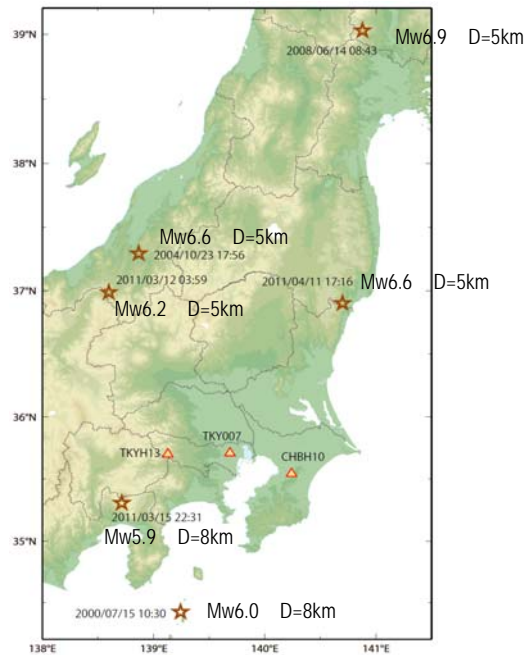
39°N
Mw6.9 D=5km
2008/06/14 08:43

38°N

Mw6.6 D=5km
2004/10/23 17:56

2011/03/12 03:59
37°N
Mw6.2 D=5km

2011/04/11 17:16
Mw6.6 D=5km

36°N

TKY007
TKYH13
CHBH10

2011/03/15 22:31
35°N
Mw5.9 D=8km

2000/07/15 10:30
Mw6.0 D=8km

138°E 139°E 140°E 141°E